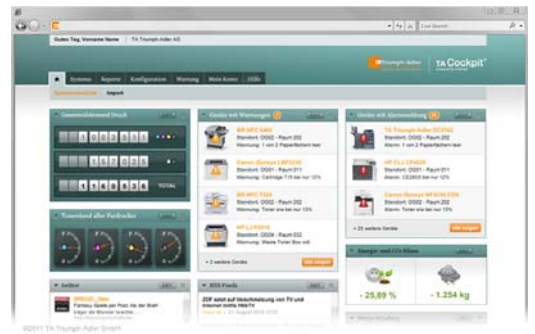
Live Search

Guten Tag, Vorname Name | TA Triumph-Adler AG

TA Triumph-Adler | TA Cockpit

Systeme | Reports | Konfiguration | Wartung | Mein Konto | Hilfe

Import

Gesamtzählerstand Druck

TOTAL

Tonerstand aller Farbdrucker

Geräte mit Warnungen

Canon iSensys LBP3010
Standort: OG02 – Raum 011
Warnung: Cartridge 7/8 bis nur 12%

HP LJ P2015
Standort: OG04 – Raum 02
Warnung: Waste Toner Box voll

+ 2 weitere Geräte | Alle zeigen

Geräte mit Alarmmeldung

TA Triumph-Adler DCC2xx
Standort: OG01 – Raum 202
Alarm: 1 von 2 Papierfächern leer

HP CLJ CP4025
Standort: OG01 – Raum 101
Alarm: Toner ist nur 12%

Canon iSensys MF8030 CDN
Standort: OG02 – Raum 202
Alarm: 1 von 2 Papierfächern leer

+ 23 weitere Geräte | Alle zeigen

Energie- und CO2-Bilanz

- 25,89 %

- 1.254 kg

Twitter

RSS Feeds

ZDF added auf Verschmelzung von TV und Internet mittle HbbTV

©2011 TA Triumph-Adler GmbH